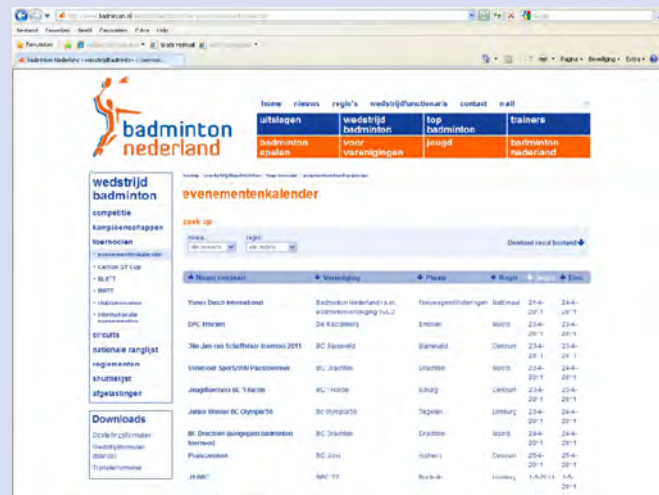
http://www.badminton.nl/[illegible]

Bestand Favorieten Beeld Favorieten Extra Help

Favorieten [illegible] Gratis Hotmail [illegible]

badminton Nederland - wedstrijdbadminton - toernooi...

Pagina Beveiliging Extra

home nieuws regio's wedstrijdfunctionaris contact mail

badminton nederland

| uitslagen | wedstrijd badminton | top badminton | trainers |
|---|---|---|---|
| badminton spelen | voor verenigingen | jeugd | badminton nederland |

wedstrijd badminton
competitie
kampioenschappen
toernooien
evenementenkalender
Carlton ST Cup
BL&T
MMT
clubtoernooien
internationale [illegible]
circuits
nationale ranglijst
reglementen
shuttlelijst
afgelastingen

Downloads
Opstellingsformulier
Wedstrijdformulier
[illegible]
Toernooiformulier

home > wedstrijdbadminton > toernooien > evenementenkalender

evenementenkalender

zoek op

niveau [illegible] regio alle regio's

Download excel bestand

| Naam toernooi | Vereniging | Plaats | Regio | Begin | Eind |
|---|---|---|---|---|---|
| Yonex Dutch International | Badminton Nederland i.s.m. badmintonvereniging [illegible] | Nieuwegein/Wateringen | Nationaal | 21-4-2011 | 24-4-2011 |
| DPC Emmen | DE Kolibries | Emmen | Noord | 23-4-2011 | 23-4-2011 |
| Jille Jan van Scheltinga toernooi 2011 | BC Barneveld | Barneveld | Centrum | 23-4-2011 | 23-4-2011 |
| Voneloor Sport/Vrij Paastoernooi | BC Drachten | Drachten | Noord | 23-4-2011 | 23-4-2011 |
| Jeugdtoernooi BC 't Harde | BC 't Harde | Epburg | Centrum | 23-4-2011 | 24-4-2011 |
| Junior Master BC Olympia'56 | BC Olympia'56 | Tegelen | Limburg | 23-4-2011 | 24-4-2011 |
| BC Drachten (junior)paastoernooi badminton toernooi | BC Drachten | Drachten | Noord | 23-4-2011 | 25-4-2011 |
| Paastoernooi | BC Soví | Nuthen | Centrum | 25-4-2011 | 25-4-2011 |
| JK-NBC | NBC '77 | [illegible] | Limburg | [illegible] | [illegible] |